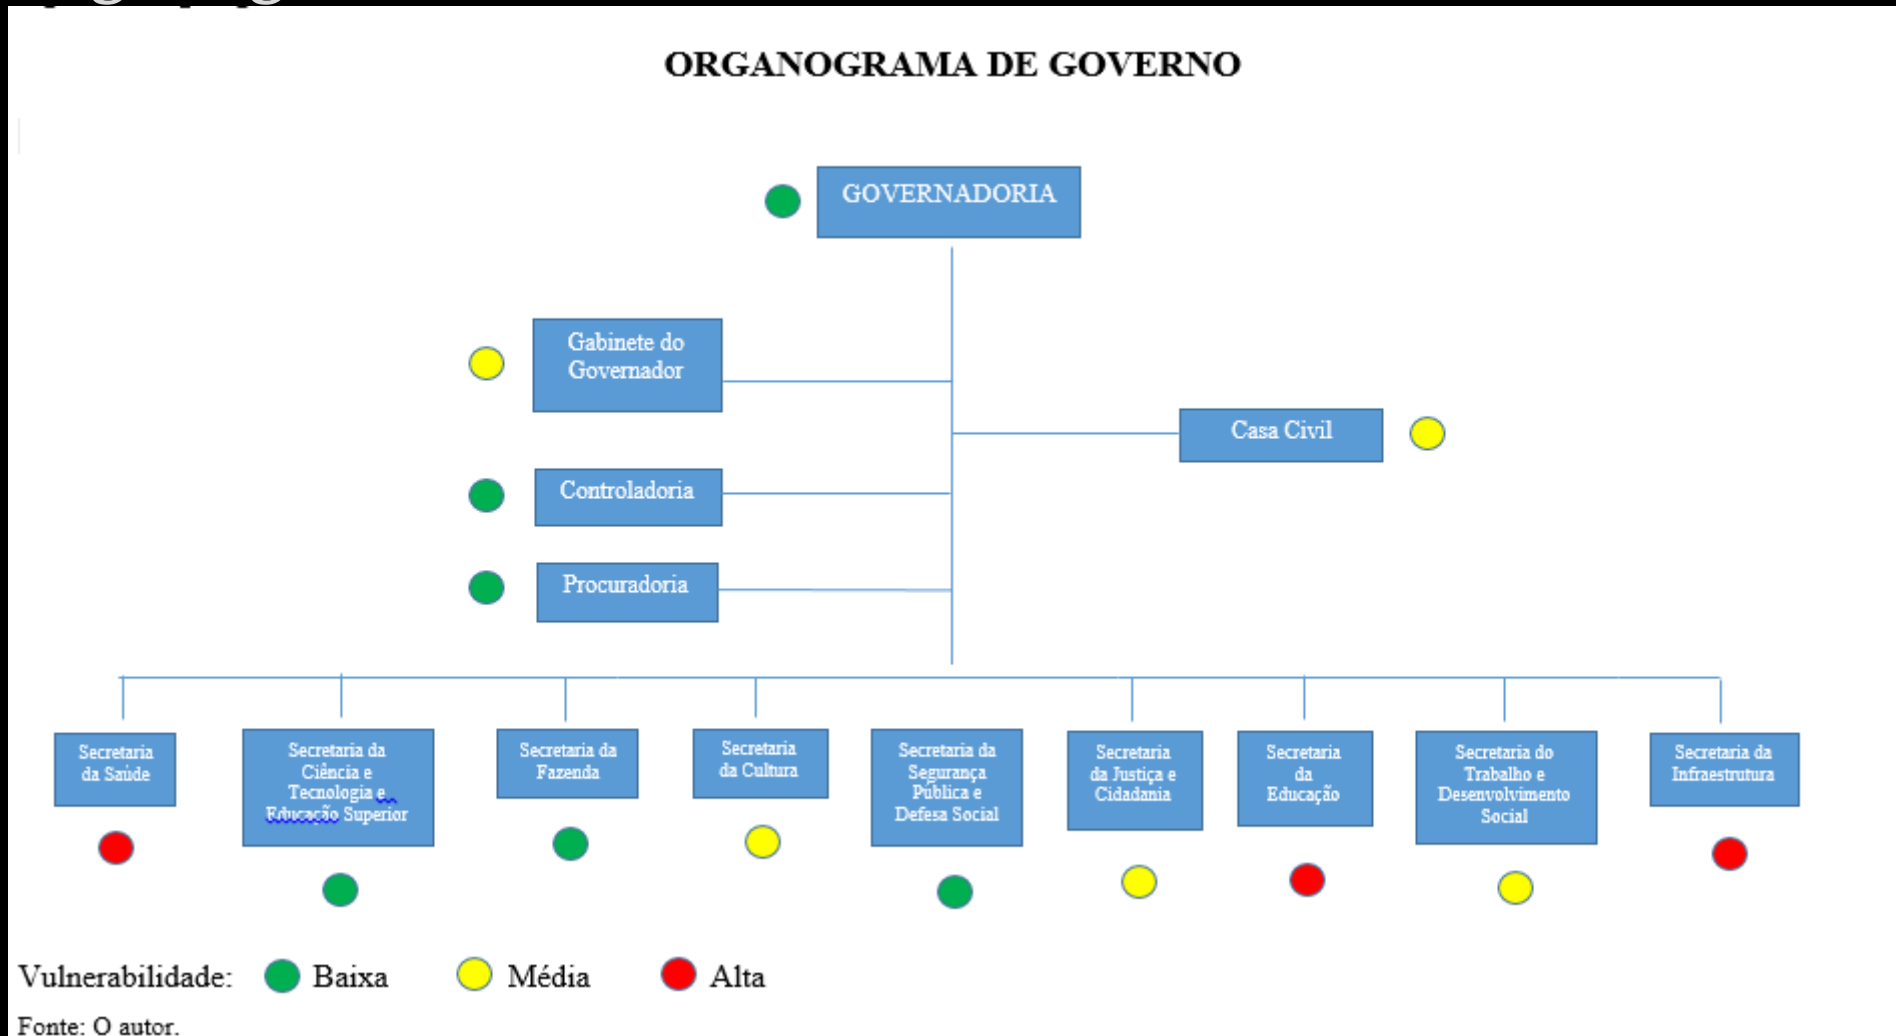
ORGANOGRAMA DE GOVERNO

GOVERNADORIA

Gabinete do Governador

Casa Civil

Controladoria

Procuradoria

Secretaria da Saúde

Secretaria da Ciência e Tecnologia e Educação Superior

Secretaria da Fazenda

Secretaria da Cultura

Secretaria da Segurança Pública e Defesa Social

Secretaria da Justiça e Cidadania

Secretaria da Educação

Secretaria do Trabalho e Desenvolvimento Social

Secretaria da Infraestrutura

Vulnerabilidade: Baixa Média Alta

Fonte: O autor.